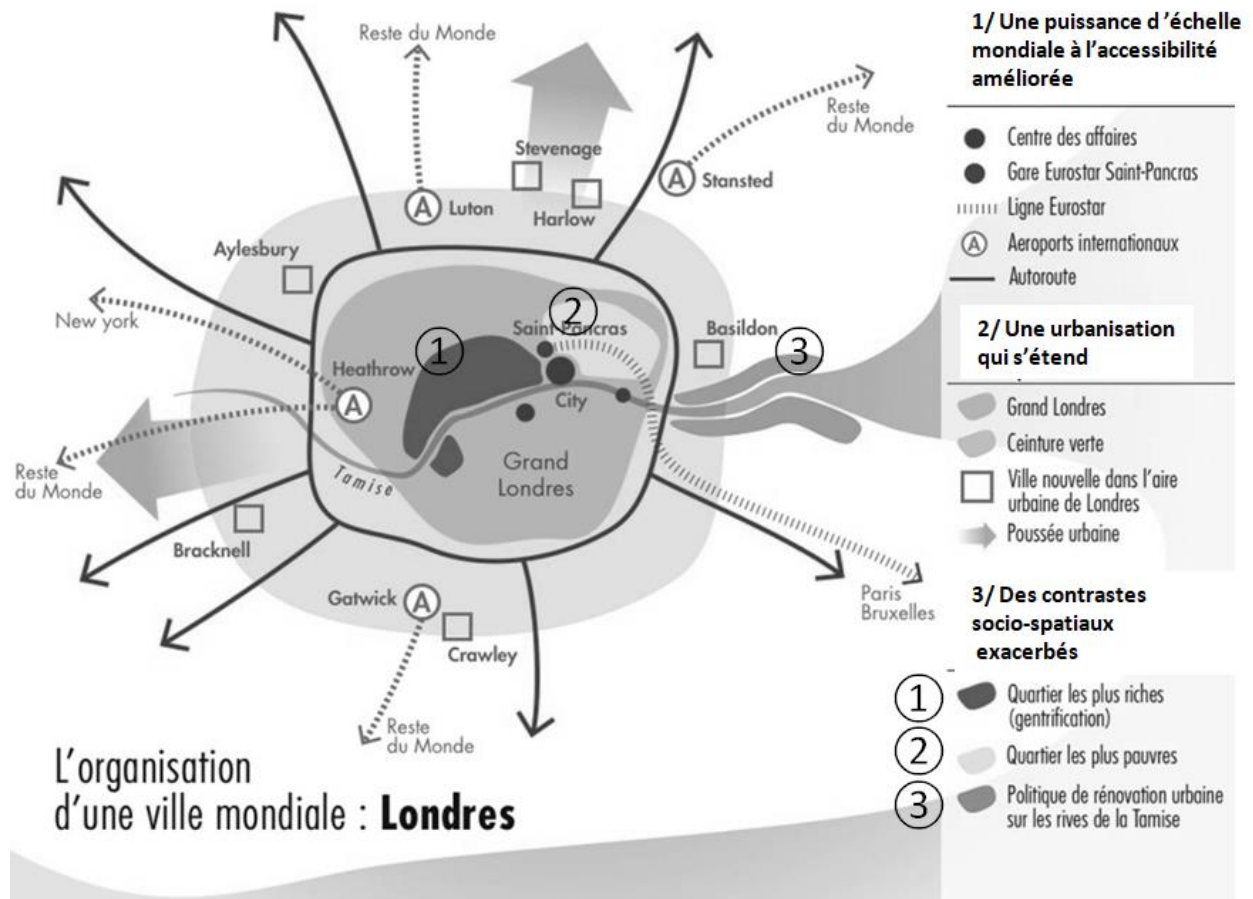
Reste du Monde

Stevenage

Luton

Harlow

Stansted

Reste du Monde

Aylesbury

New york

Saint Pancras

Basildon

Heathrow

City

Reste du Monde

Tamise

Grand Londres

Bracknell

Gatwick

Crawley

Reste du Monde

Paris Bruxelles

1

2

3

L'organisation d'une ville mondiale : **Londres**

1/ Une puissance d'échelle mondiale à l'accessibilité améliorée

Centre des affaires

Gare Eurostar Saint-Pancras

Ligne Eurostar

Aeroports internationaux

Autoroute

2/ Une urbanisation qui s'étend

Grand Londres

Ceinture verte

Ville nouvelle dans l'aire urbaine de Londres

Poussée urbaine

3/ Des contrastes socio-spatiaux exacerbés

1 Quartier les plus riches (gentrification)

2 Quartier les plus pauvres

3 Politique de rénovation urbaine sur les rives de la Tamise